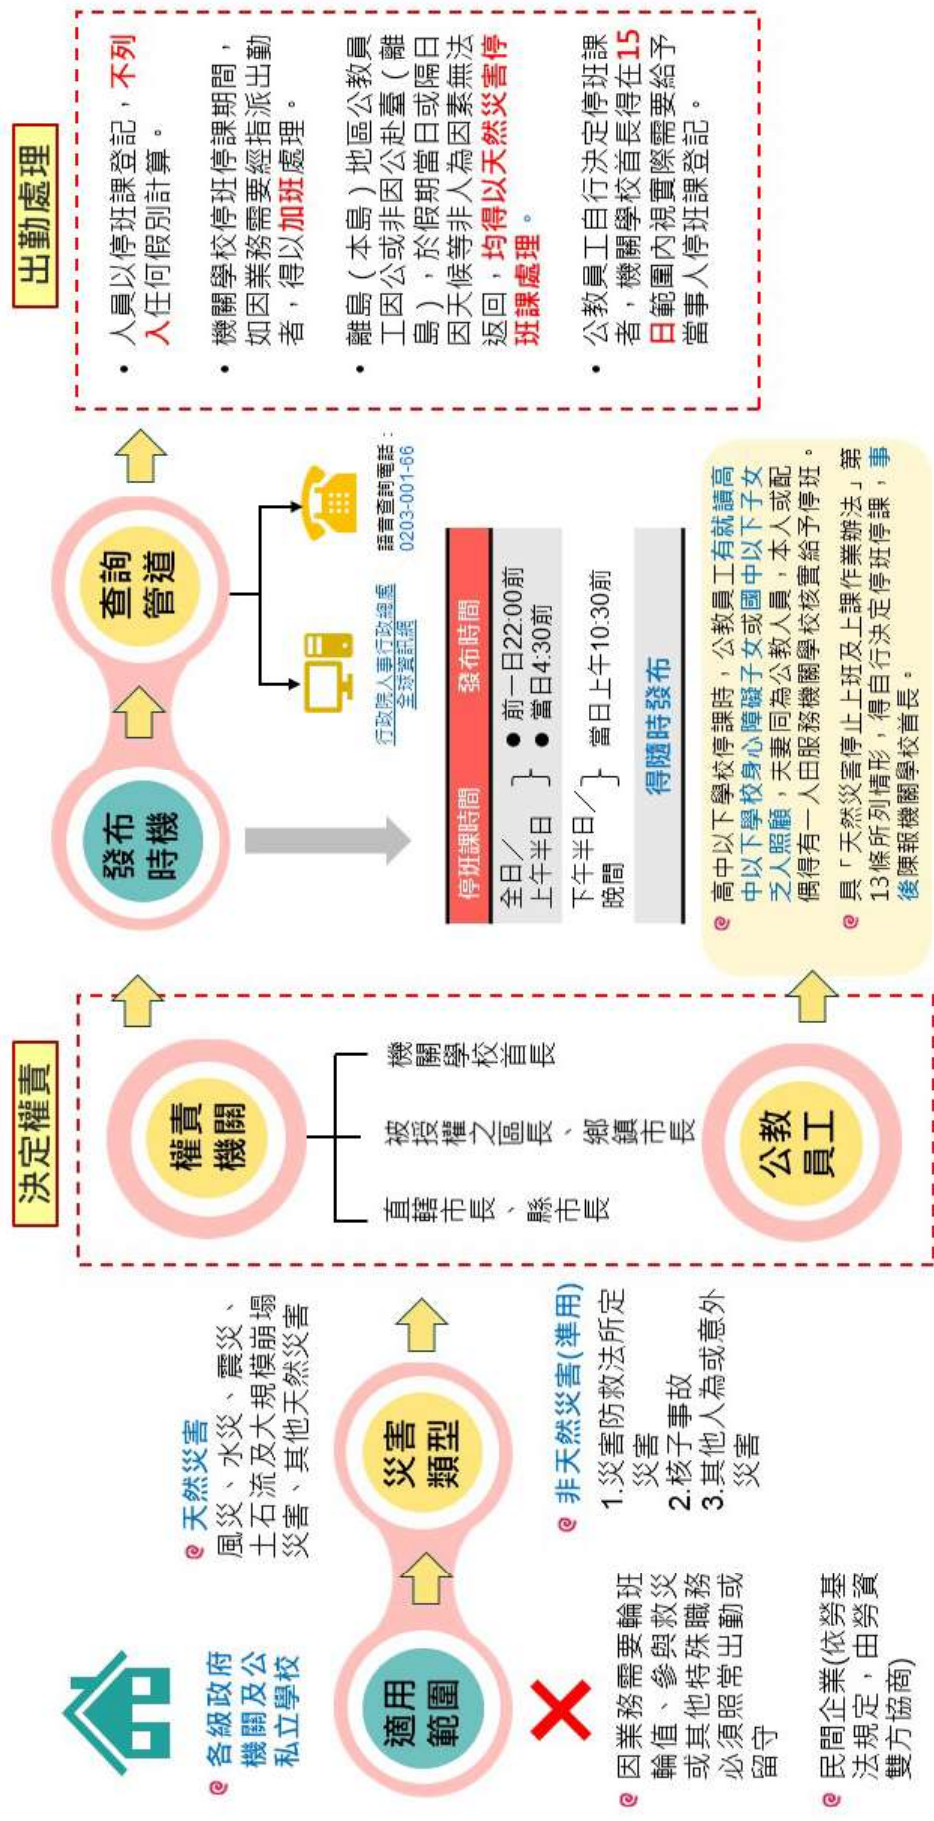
適用範圍

各級政府機關及公私立學校

因業務需要輪班輪值、參與救災或其他特殊職務必須照常出勤或留守

民間企業(依勞基法規定，由勞資雙方協商)

災害類型

天然災害
風災、水災、震災、土石流及大規模崩塌災害、其他天然災害

非天然災害(準用)
1.災害防救法所定災害
2.核子事故
3.其他人為或意外災害

決定權責

權責機關

直轄市長、縣市長

被授權之區長、鄉鎮市長

機關學校首長

公教員工

發布時機

| 停班課時間 | 發布時間 |
|---|---|
| 全日／上午半日 | ● 前一日22:00前 ● 當日4:30前 |
| 下午半日／晚間 | 當日上午10:30前 |
| 得隨時發布 | |

高中以下學校停課時，公教員工有就讀高中以下學校身心障礙子女或國中以下子女乏人照顧，夫妻同為公教人員，本人或配偶得有一人由服務機關學校核實給予停班。

具「天然災害停止上班及上課作業辦法」第13條所列情形，得自行決定停班停課，事後陳報機關學校首長。

查詢管道

行政院人事行政總處全球資訊網

語音查詢電話：0203-001-66

出勤處理

人員以停班課登記，不列入任何假別計算。

機關學校停班停課期間，如因業務需要經指派出勤者，得以加班處理。

離島（本島）地區公教員工因公或非因公赴臺（離島），於假期當日或隔日因天候等非人為因素無法返回，均得以天然災害停班課處理。

公教員工自行決定停班課者，機關學校首長得在15日範圍內視實際需要給予當事人停班課登記。